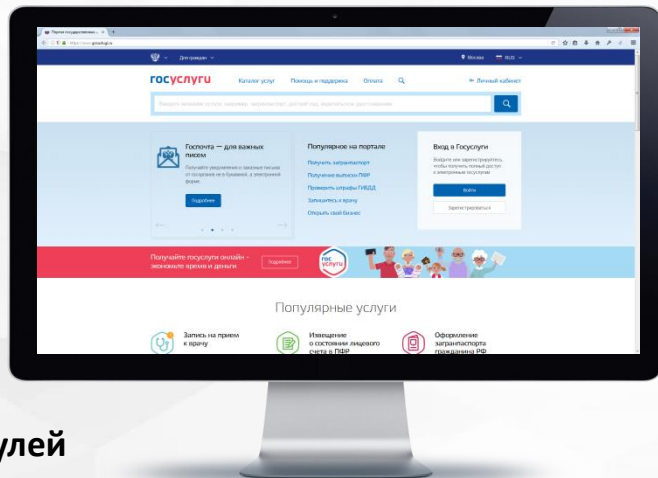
Для граждан

Москва

RUS

госуслуги

Каталог услуг

Помощь и поддержка

Оплата

Личный кабинет

Госпочта — для важных писем

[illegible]

Подробнее

Популярное на портале

Получить загранпаспорт

Получение выписки ПФР

Проверить штрафы ГИБДД

Записаться к врачу

Открыть свой бизнес

Вход в Госуслуги

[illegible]

Войти

Зарегистрироваться

Получайте госуслуги онлайн - экономьте время и деньги

Подробнее

гос услуги

Популярные услуги

Запись на прием к врачу

Извещение о состоянии лицевого счета в ПФР

Оформление загранпаспорта гражданина РФ

улей